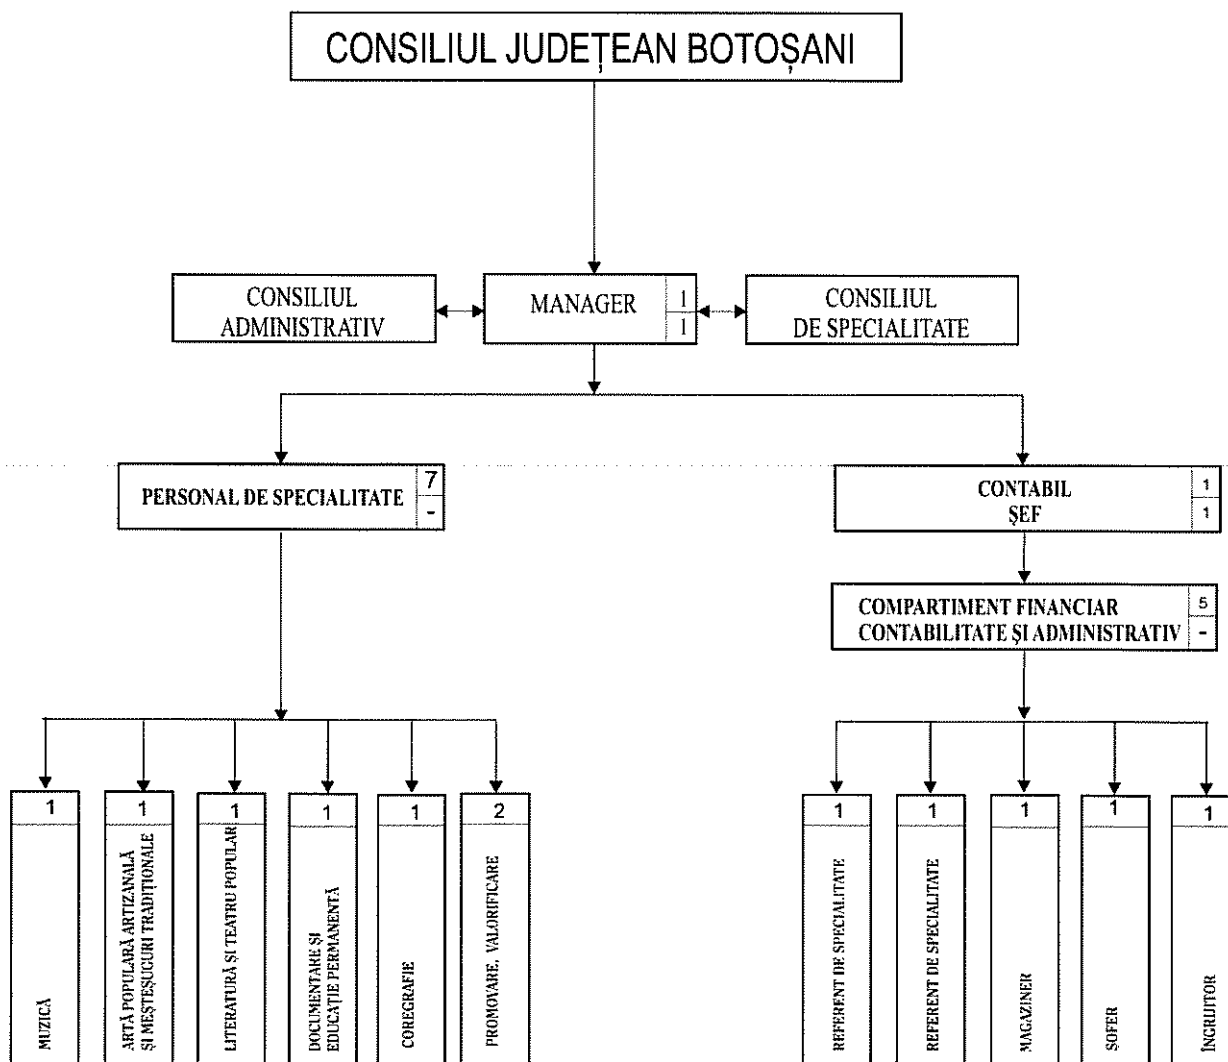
CONSILIUL JUDEȚEAN BOTOȘANI

CONSILIUL ADMINISTRATIV

MANAGER 1 1

CONSILIUL DE SPECIALITATE

PERSONAL DE SPECIALITATE 7 -

CONTABIL ȘEF 1 1

COMPARTIMENT FINANCIAR CONTABILITATE ȘI ADMINISTRATIV 5 -

1
MUZICĂ

1
ARTĂ POPULARĂ ARTIZANALĂ ȘI MEȘTEȘUGURI TRADIȚIONALE

1
LITERATURĂ ȘI TEATRU POPULAR

1
DOCUMENTARE ȘI EDUCAȚIE PERMANENTĂ

1
COREGRAFIE

2
PROMOVARE, VALORIFICARE

1
REFERENT DE SPECIALITATE

1
REFERENT DE SPECIALITATE

1
MAGAZINER

1
ȘOFER

1
ÎNGRIJITOR